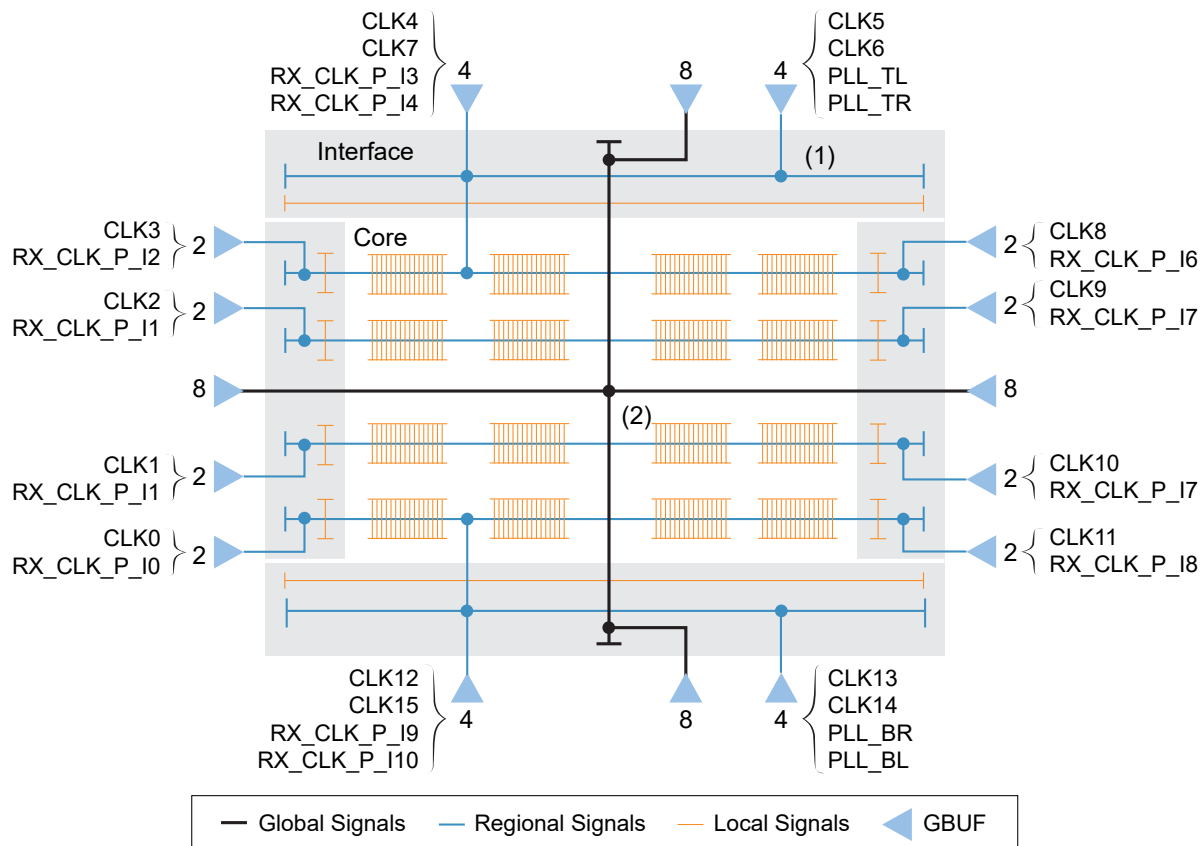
CLK4
CLK7
RX_CLK_P_I3
RX_CLK_P_I4
4

8

4
CLK5
CLK6
PLL_TL
PLL_TR

Interface
(1)

CLK3
RX_CLK_P_I2
2

Core

2
CLK8
RX_CLK_P_I6

CLK2
RX_CLK_P_I1
2

2
CLK9
RX_CLK_P_I7

8

8

(2)

CLK1
RX_CLK_P_I1
2

2
CLK10
RX_CLK_P_I7

CLK0
RX_CLK_P_I0
2

2
CLK11
RX_CLK_P_I8

CLK12
CLK15
RX_CLK_P_I9
RX_CLK_P_I10
4

8

4
CLK13
CLK14
PLL_BR
PLL_BL

Global Signals
Regional Signals
Local Signals
GBUF